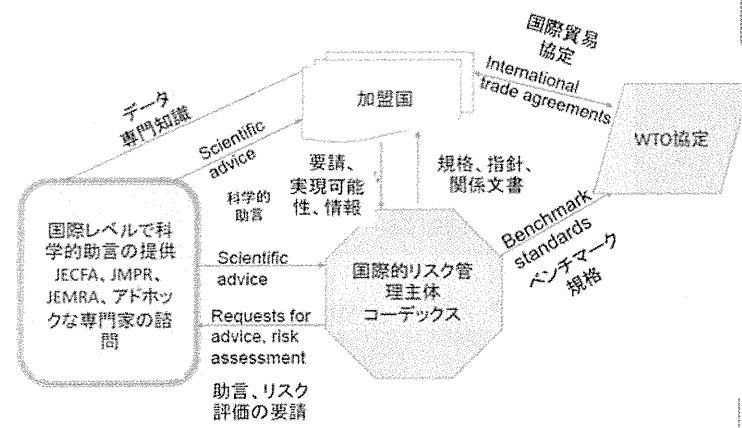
国際貿易協定

International trade agreements

データ
専門知識

加盟国

Scientific advice

要請、実現可能性、情報

規格、指針、関係文書

WTO協定

科学的助言

国際レベルで科学的助言の提供
JECFA、JMPR、JEMRA、アドホックな専門家の諮問

Scientific advice

国際的リスク管理主体
コーデックス

Benchmark standards

ベンチマーク規格

Requests for advice, risk assessment

助言、リスク評価の要請